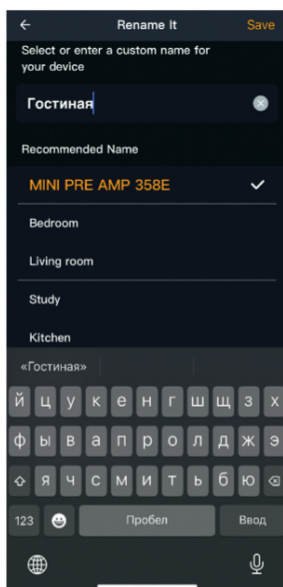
Rename It

Save

Select or enter a custom name for your device

Гостиная

Recommended Name

MINI PRE AMP 358E

Bedroom

Living room

Study

Kitchen

«Гостиная»

й ц у к е н г ш щ з х

ф ы в а п р о л д ж э

я ч с м и т ь б ю

123

Пробел

Ввод